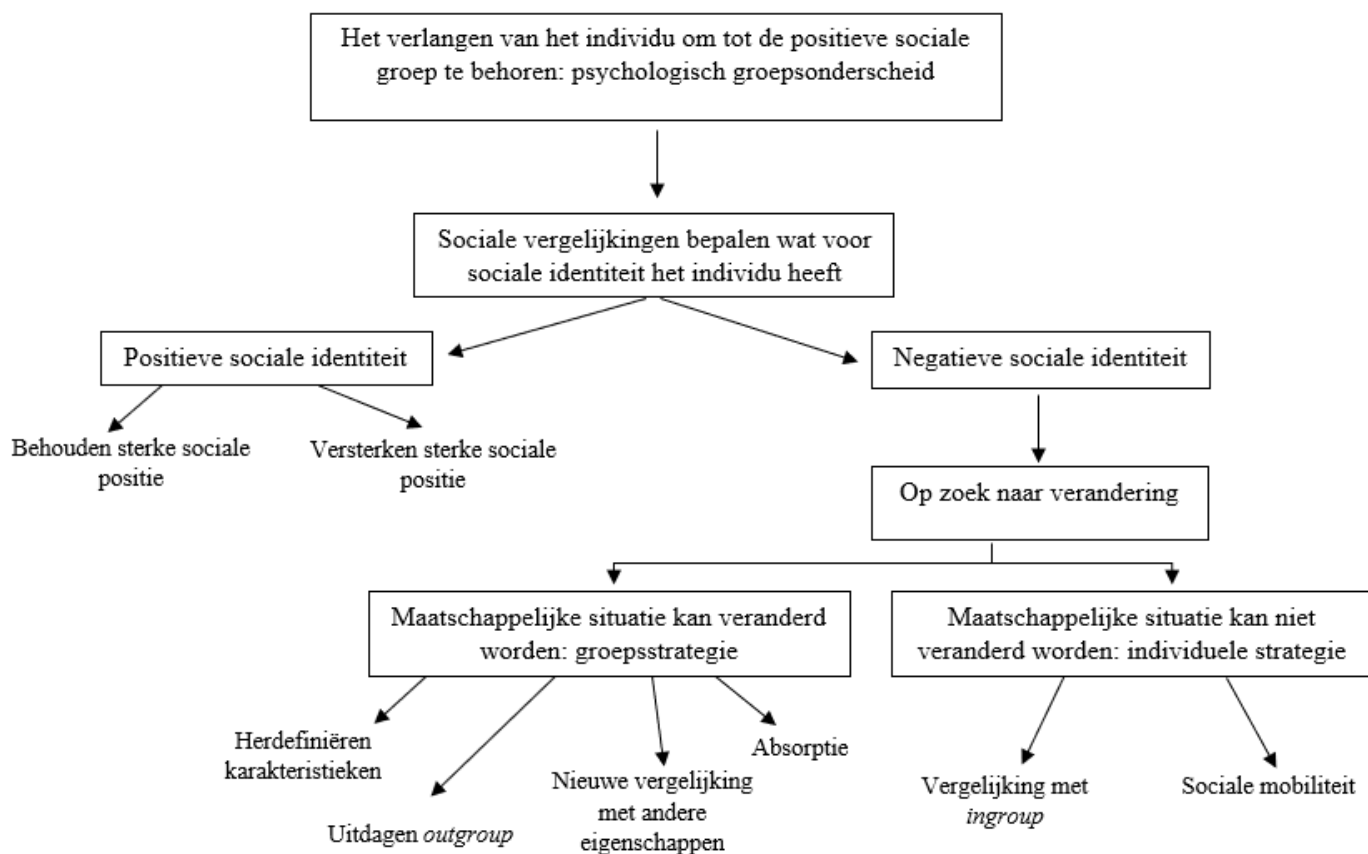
Het verlangen van het individu om tot de positieve sociale groep te behoren: psychologisch groepsonderscheid

Sociale vergelijkingen bepalen wat voor sociale identiteit het individu heeft

Positieve sociale identiteit

Negatieve sociale identiteit

Behouden sterke sociale positie

Versterken sterke sociale positie

Op zoek naar verandering

Maatschappelijke situatie kan veranderd worden: groepsstrategie

Maatschappelijke situatie kan niet veranderd worden: individuele strategie

Herdefiniëren karakteristieken

Uitdagen *outgroup*

Nieuwe vergelijking met andere eigenschappen

Absorptie

Vergelijking met *ingroup*

Sociale mobiliteit